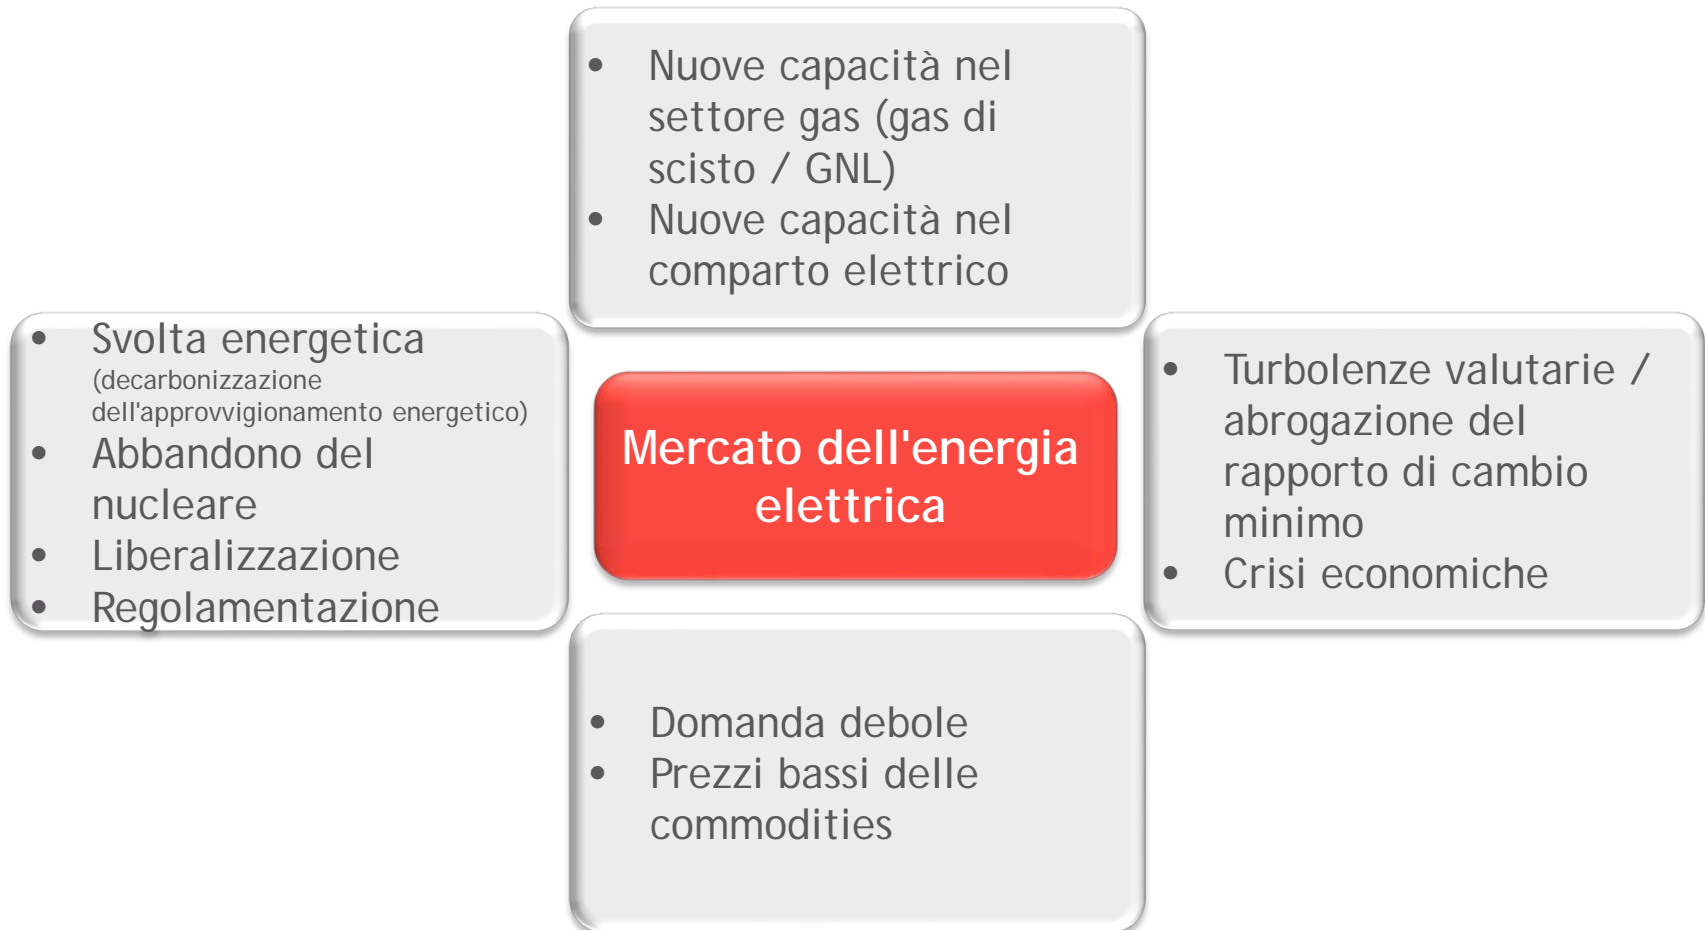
- Nuove capacità nel settore gas (gas di scisto / GNL)
- Nuove capacità nel comparto elettrico

- Svolta energetica (decarbonizzazione dell'approvvigionamento energetico)
- Abbandono del nucleare
- Liberalizzazione
- Regolamentazione

Mercato dell'energia elettrica

- Turbolenze valutarie / abrogazione del rapporto di cambio minimo
- Crisi economiche

- Domanda debole
- Prezzi bassi delle commodities